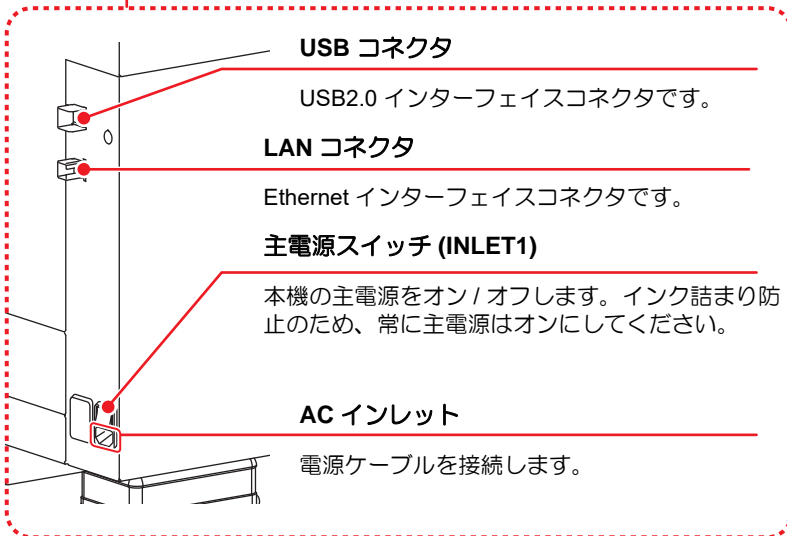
USB コネクタ

USB2.0 インターフェイスコネクタです。

LAN コネクタ

Ethernet インターフェイスコネクタです。

主電源スイッチ (INLET1)

本機の主電源をオン / オフします。インク詰まり防止のため、常に主電源はオンにしてください。

AC インレット

電源ケーブルを接続します。